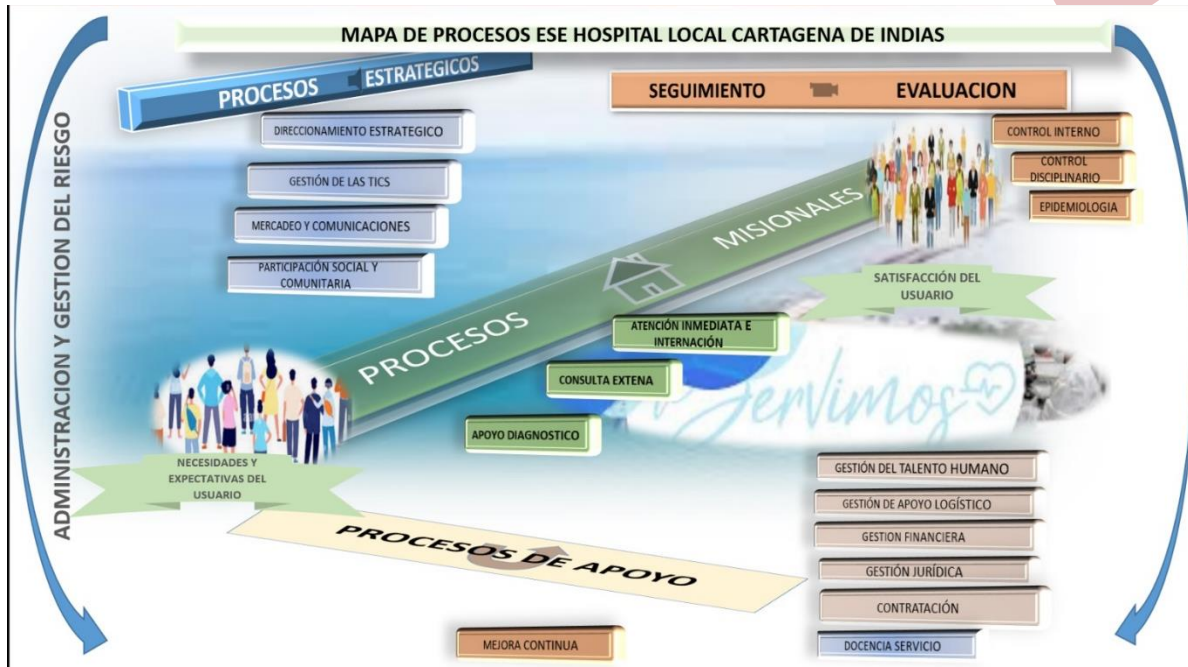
MAPA DE PROCESOS ESE HOSPITAL LOCAL CARTAGENA DE INDIAS

ADMINISTRACION Y GESTION DEL RIESGO

PROCESOS ESTRATEGICOS

DIRECCIONAMIENTO ESTRATEGICO

GESTIÓN DE LAS TICS

MERCADEO Y COMUNICACIONES

PARTICIPACIÓN SOCIAL Y COMUNITARIA

SEGUIMIENTO EVALUACION

CONTROL INTERNO

CONTROL DISCIPLINARIO

EPIDEMIOLOGIA

PROCESOS MISIONALES

SATISFACCIÓN DEL USUARIO

ATENCIÓN INMEDIATA E INTERNACIÓN

CONSULTA EXTENA

APOYO DIAGNOSTICO

Servimos

NECESIDADES Y EXPECTATIVAS DEL USUARIO

PROCESOS DE APOYO

GESTIÓN DEL TALENTO HUMANO

GESTIÓN DE APOYO LOGÍSTICO

GESTION FINANCIERA

GESTIÓN JURÍDICA

CONTRATACIÓN

DOCENCIA SERVICIO

MEJORA CONTINUA